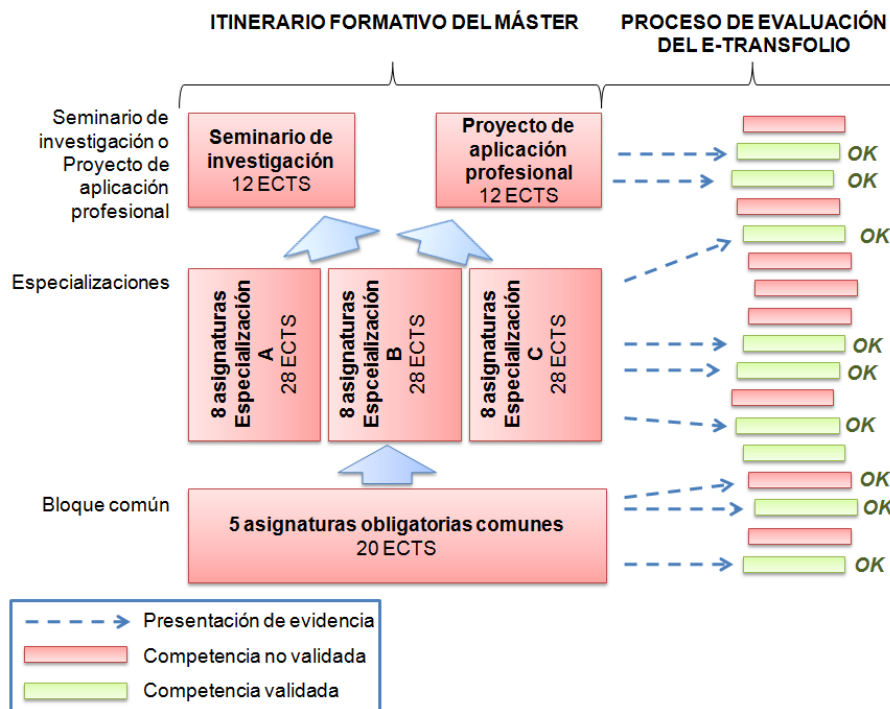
ITINERARIO FORMATIVO DEL MÁSTER

PROCESO DE EVALUACIÓN DEL E-TRANSFOLIO

Seminario de investigación o Proyecto de aplicación profesional

Seminario de investigación
12 ECTS

Proyecto de aplicación profesional
12 ECTS

OK
OK
OK

Especializaciones

8 asignaturas Especialización A
28 ECTS

8 asignaturas Espcecialización B
28 ECTS

8 asignaturas Especialización C
28 ECTS

OK
OK
OK

Bloque común

5 asignaturas obligatorias comunes
20 ECTS

OK
OK
OK

Presentación de evidencia
Competencia no validada
Competencia validada